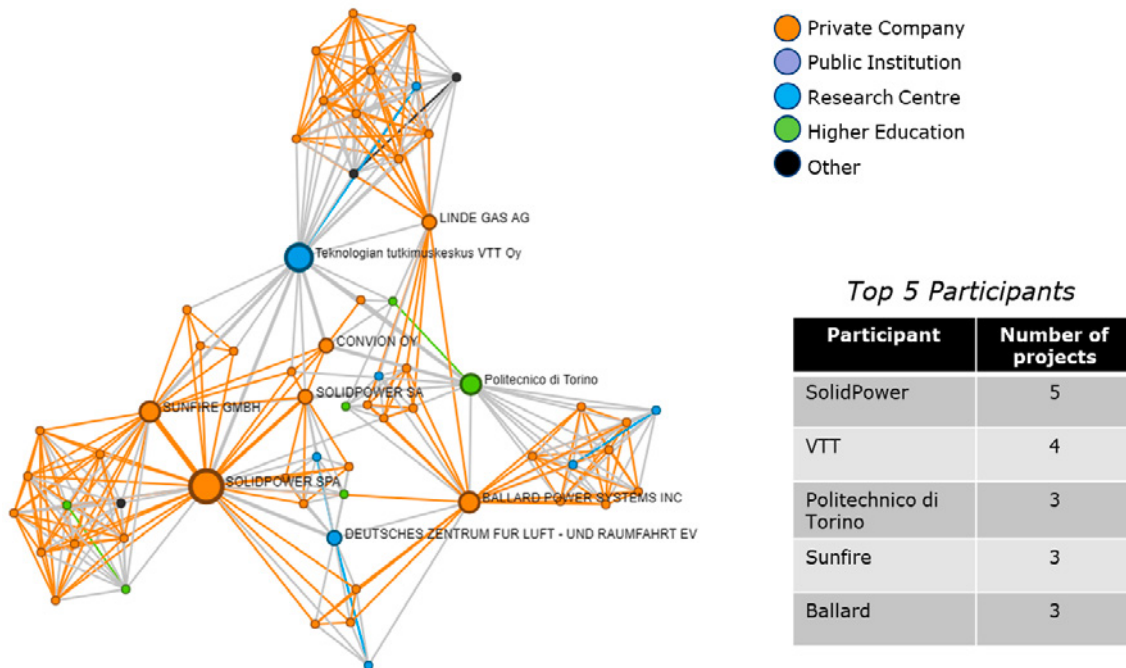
LINDE GAS AG
Teknologian tutkimuskeskus VTT Oy
CONVION OY
Politecnico di Torino
SOLIDPOWER SA
SUNFIRE GMBH
SOLIDPOWER SPA
BALLARD POWER SYSTEMS INC
DEUTSCHES ZENTRUM FUR LUFT - UND RAUMFAHRT EV

Private Company
Public Institution
Research Centre
Higher Education
Other

Top 5 Participants

| Participant | Number of projects |
|---|---|
| SolidPower | 5 |
| VTT | 4 |
| Politecnico di Torino | 3 |
| Sunfire | 3 |
| Ballard | 3 |